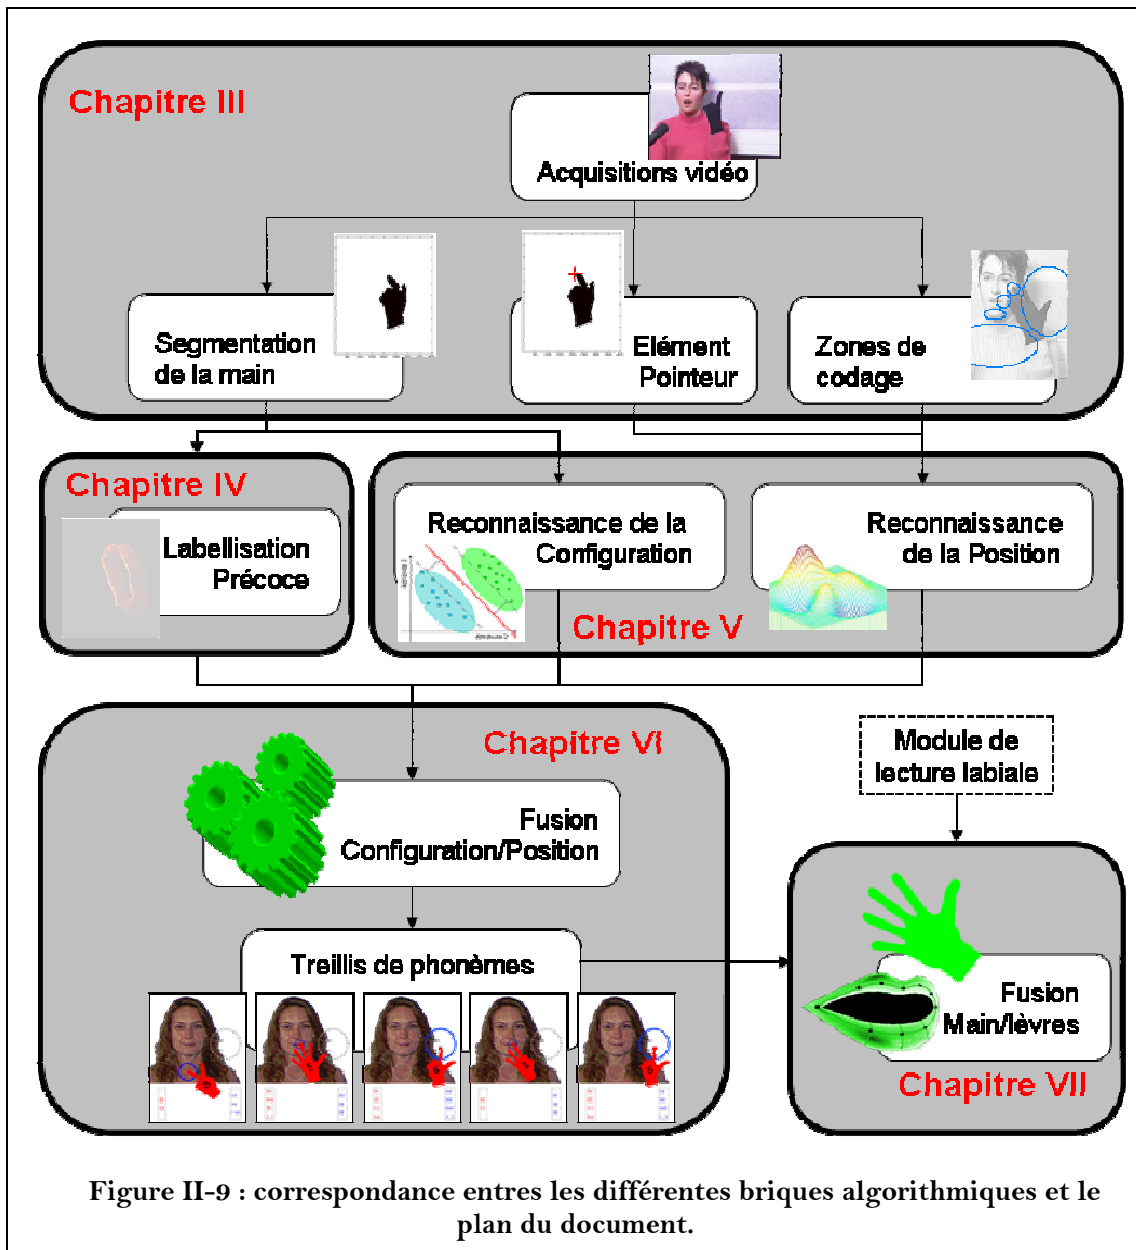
Chapitre III

Acquisitions vidéo

Segmentation de la main

Elément Pointeur

Zones de codage

Chapitre IV

Labellisation Précoce

Reconnaissance de la Configuration

Reconnaissance de la Position

Chapitre V

Chapitre VI

Fusion Configuration/Position

Module de lecture labiale

Treillis de phonèmes

Fusion Main/lèvres

Chapitre VII

Figure II-9 : correspondance entres les différentes briques algorithmiques et le plan du document.